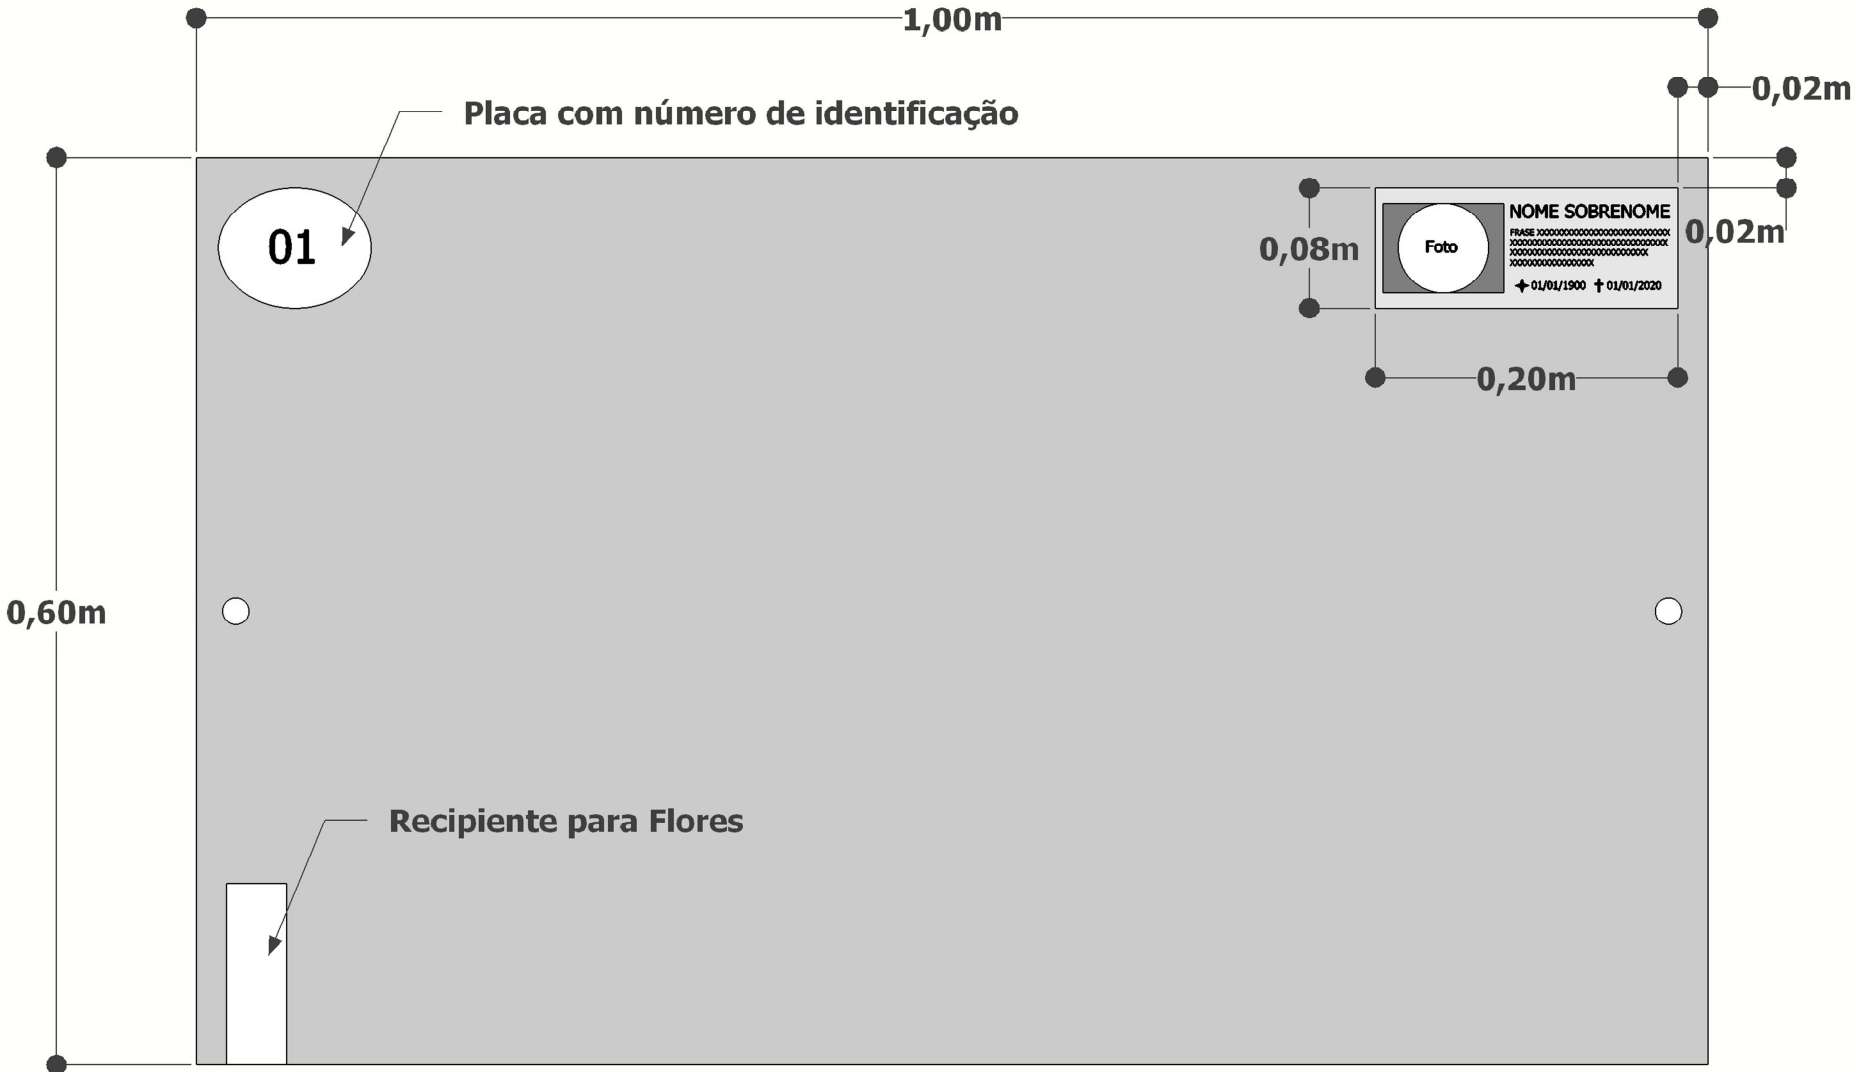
1,00m

0,02m

Placa com número de identificação

01

0,08m

Foto

NOME SOBRENOME

FRASE xxxxxxxxxxxxxxxxxxxxxxxxxx xxxxxxxxxxxxxxxxxxxxxxxxxxxxx xxxxxxxxxxxxxxxxxxxxxxxxxx xxxxxxxxxxxxxxx

✦01/01/1900 ✝01/01/2020

0,02m

0,20m

0,60m

Recipiente para Flores